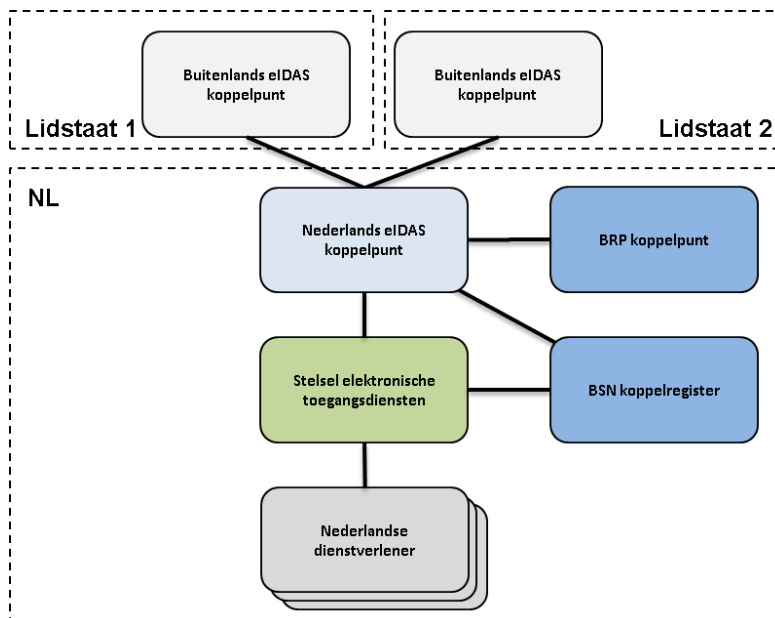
Buitenlands eIDAS koppelpunt

Lidstaat 1

Buitenlands eIDAS koppelpunt

Lidstaat 2

NL

Nederlands eIDAS koppelpunt

BRP koppelpunt

Stelsel elektronische toegangsdiensten

BSN koppelregister

Nederlandse dienstverlener